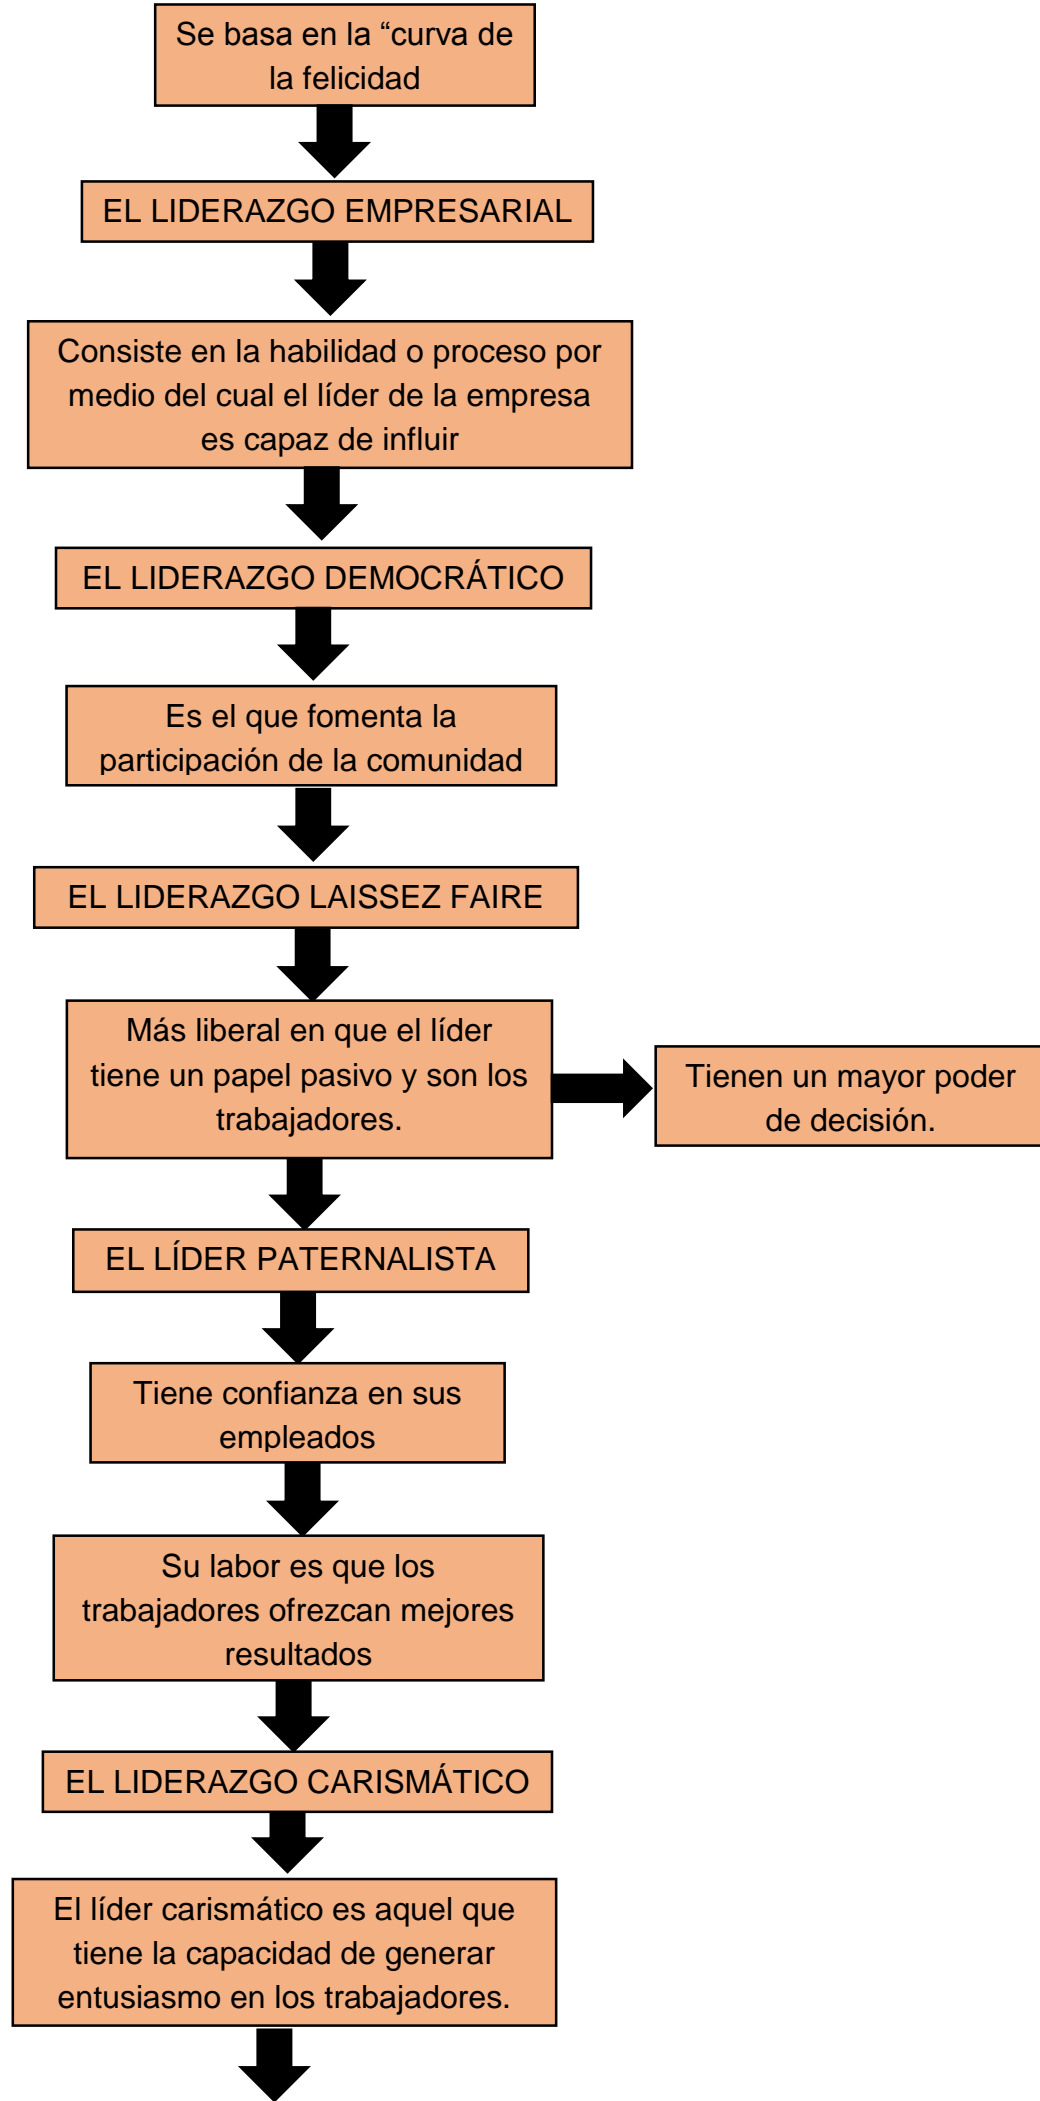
Se basa en la “curva de la felicidad

EL LIDERAZGO EMPRESARIAL

Consiste en la habilidad o proceso por medio del cual el líder de la empresa es capaz de influir

EL LIDERAZGO DEMOCRÁTICO

Es el que fomenta la participación de la comunidad

EL LIDERAZGO LAISSEZ FAIRE

Más liberal en que el líder tiene un papel pasivo y son los trabajadores.

Tienen un mayor poder de decisión.

EL LÍDER PATERNALISTA

Tiene confianza en sus empleados

Su labor es que los trabajadores ofrezcan mejores resultados

EL LIDERAZGO CARISMÁTICO

El líder carismático es aquel que tiene la capacidad de generar entusiasmo en los trabajadores.